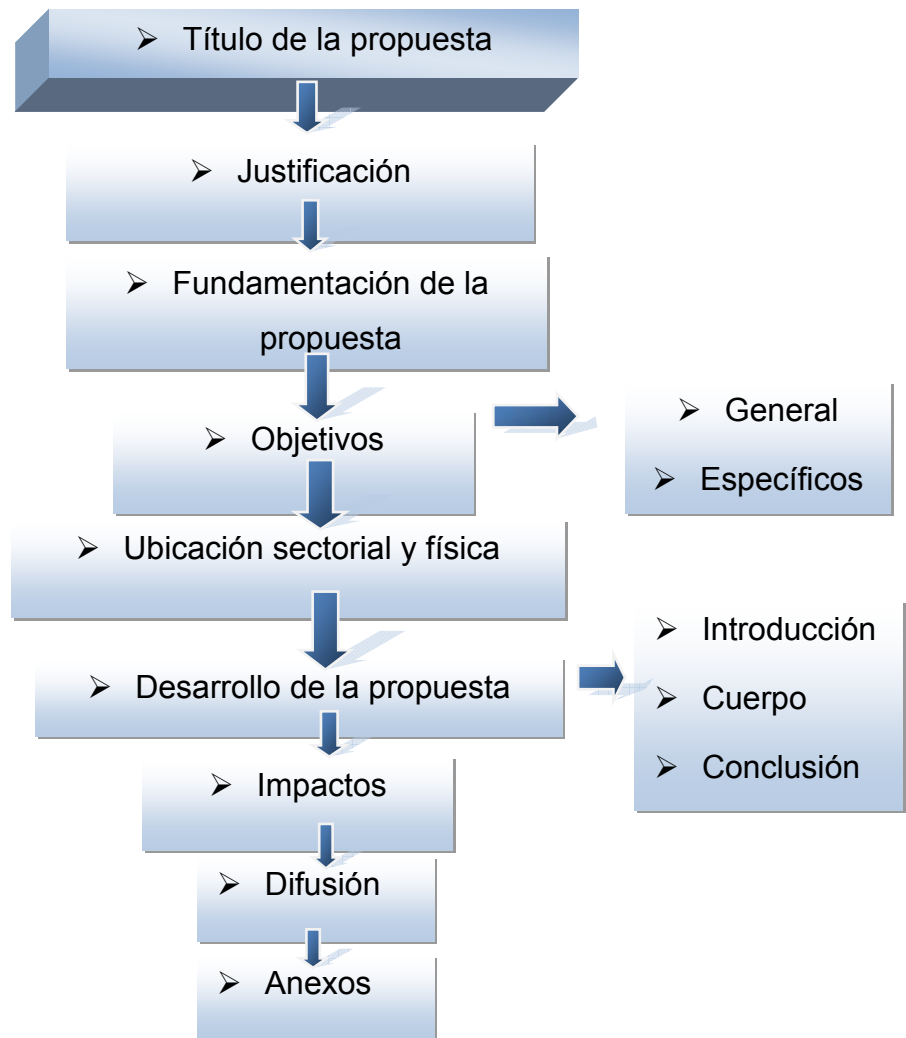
➢ Título de la propuesta

➢ Justificación

➢ Fundamentación de la propuesta

➢ Objetivos

➢ General

➢ Específicos

➢ Ubicación sectorial y física

➢ Desarrollo de la propuesta

➢ Introducción

➢ Cuerpo

➢ Conclusión

➢ Impactos

➢ Difusión

➢ Anexos